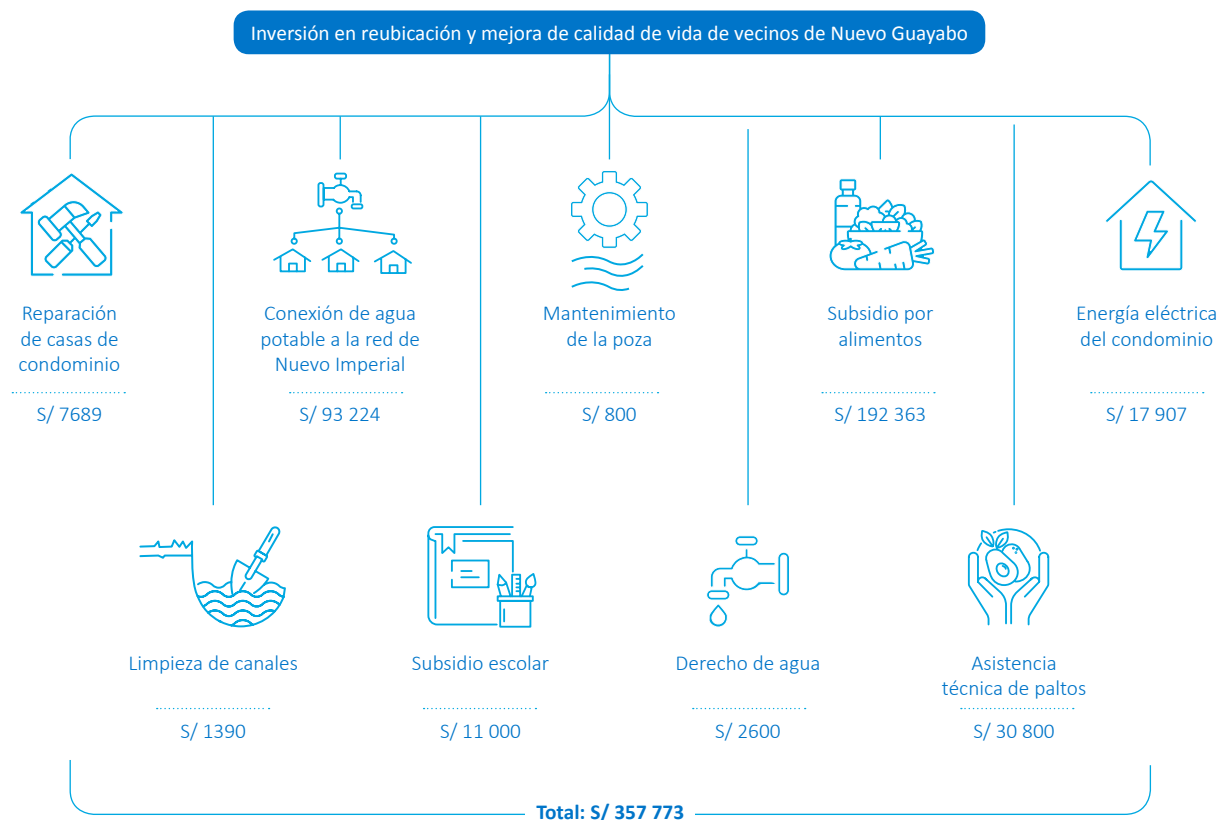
Inversión en reubicación y mejora de calidad de vida de vecinos de Nuevo Guayabo

Reparación de casas de condominio
S/ 7689

Conexión de agua potable a la red de Nuevo Imperial
S/ 93 224

Mantenimiento de la poza
S/ 800

Subsidio por alimentos
S/ 192 363

Energía eléctrica del condominio
S/ 17 907

Limpieza de canales
S/ 1390

Subsidio escolar
S/ 11 000

Derecho de agua
S/ 2600

Asistencia técnica de paltos
S/ 30 800

Total: S/ 357 773